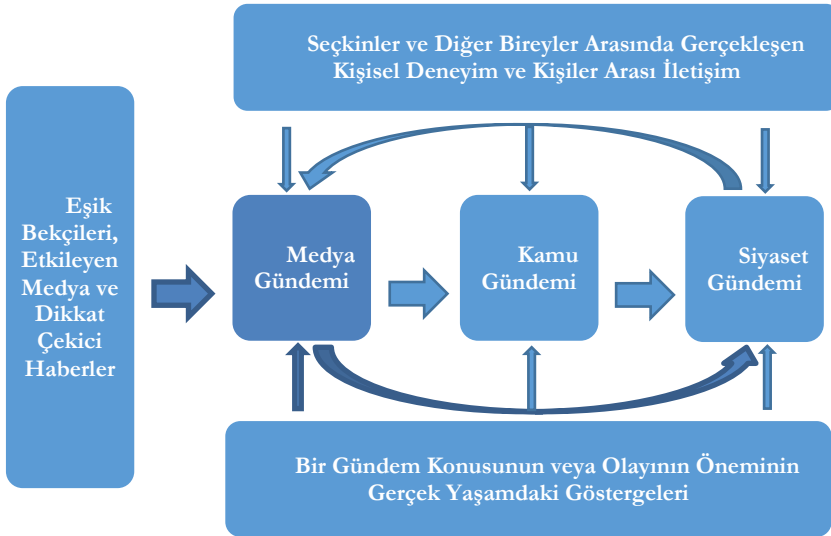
Seçkinler ve Diğer Bireyler Arasında Gerçekleşen Kişisel Deneyim ve Kişiler Arası İletişim

Eşik Bekçileri, Etkileyen Medya ve Dikkat Çekici Haberler

Medya Gündemi

Kamu Gündemi

Siyaset Gündemi

Bir Gündem Konusunun veya Olayının Öneminin Gerçek Yaşamdaki Göstergeleri